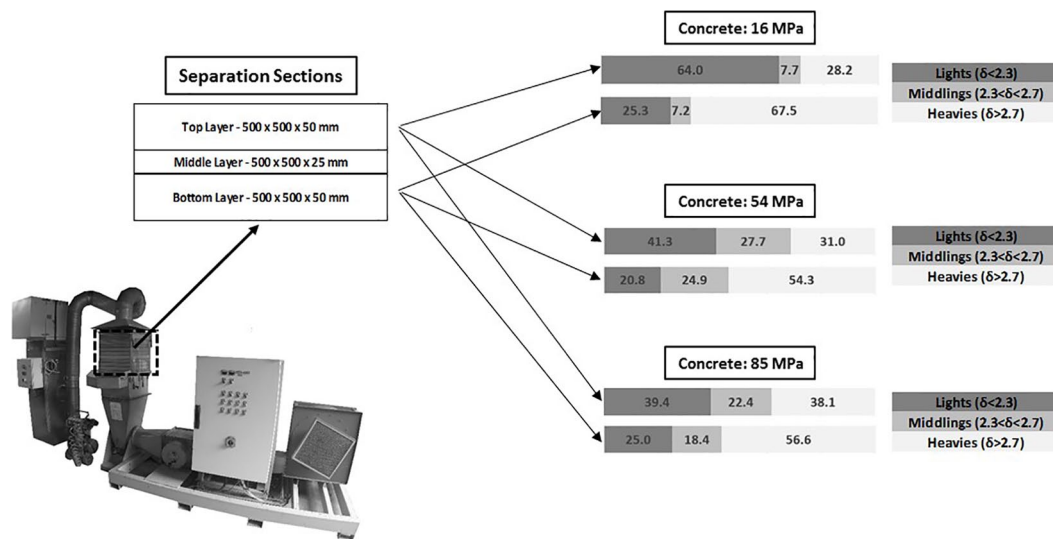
Separation Sections

Top Layer - 500 x 500 x 50 mm

Middle Layer - 500 x 500 x 25 mm

Bottom Layer - 500 x 500 x 50 mm

Concrete: 16 MPa

64.0 7.7 28.2

25.3 7.2 67.5

Lights (δ<2.3)
Middlings (2.3<δ<2.7)
Heavies (δ>2.7)

Concrete: 54 MPa

41.3 27.7 31.0

20.8 24.9 54.3

Lights (δ<2.3)
Middlings (2.3<δ<2.7)
Heavies (δ>2.7)

Concrete: 85 MPa

39.4 22.4 38.1

25.0 18.4 56.6

Lights (δ<2.3)
Middlings (2.3<δ<2.7)
Heavies (δ>2.7)